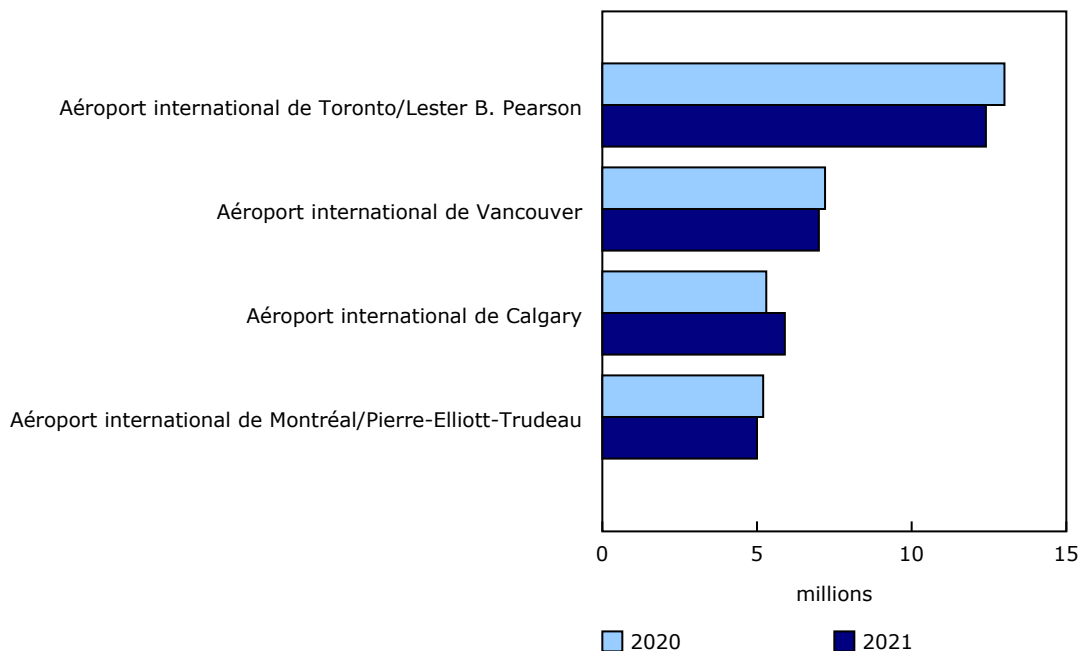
Aéroport international de Toronto/Lester B. Pearson

Aéroport international de Vancouver

Aéroport international de Calgary

Aéroport international de Montréal/Pierre-Elliott-Trudeau

0
5
10
15

millions

2020
2021